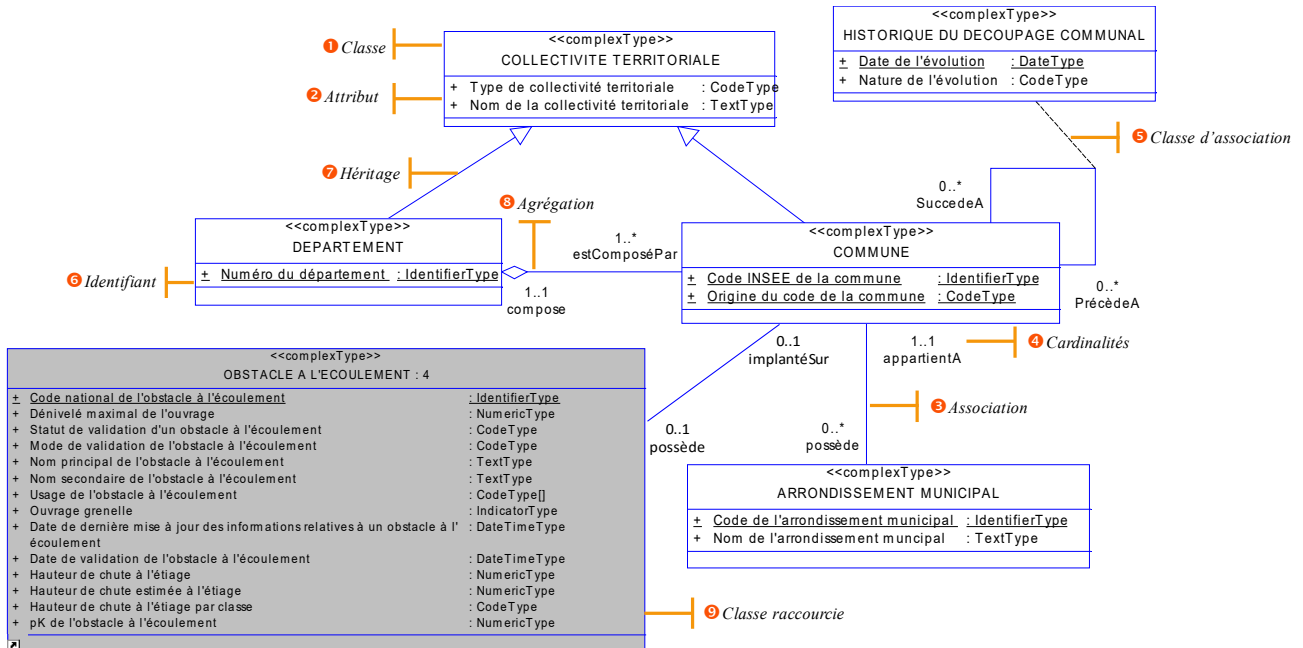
❶ Classe

<<complexType>>
COLLECTIVITE TERRITORIALE

+ Type de collectivité territoriale : CodeType
+ Nom de la collectivité territoriale : TextType

❷ Attribut

<<complexType>>
HISTORIQUE DU DECOUPAGE COMMUNAL

+ Date de l'évolution : DateType
+ Nature de l'évolution : CodeType

❺ Classe d'association

❼ Héritage

0..*
SuccedeA

❽ Agrégation

<<complexType>>
DEPARTEMENT

+ Numéro du département : IdentifierType

❻ Identifiant

1..*
estComposéPar

1..1
compose

<<complexType>>
COMMUNE

+ Code INSEE de la commune : IdentifierType
+ Origine du code de la commune : CodeType

0..*
PrécèdeA

0..1
implantéSur

1..1
appartientA

❹ Cardinalités

❸ Association

0..1
possède

0..*
possède

<<complexType>>
OBSTACLE A L'ECOULEMENT : 4

+ Code national de l'obstacle à l'écoulement : IdentifierType
+ Dénivelé maximal de l'ouvrage : NumericType
+ Statut de validation d'un obstacle à l'écoulement : CodeType
+ Mode de validation de l'obstacle à l'écoulement : CodeType
+ Nom principal de l'obstacle à l'écoulement : TextType
+ Nom secondaire de l'obstacle à l'écoulement : TextType
+ Usage de l'obstacle à l'écoulement : CodeType[]
+ Ouvrage grenelle : IndicatorType
+ Date de dernière mise à jour des informations relatives à un obstacle à l'écoulement : DateTimeType
+ Date de validation de l'obstacle à l'écoulement : DateTimeType
+ Hauteur de chute à l'étiage : NumericType
+ Hauteur de chute estimée à l'étiage : NumericType
+ Hauteur de chute à l'étiage par classe : CodeType
+ pK de l'obstacle à l'écoulement : NumericType

<<complexType>>
ARRONDISSEMENT MUNICIPAL

+ Code de l'arrondissement municipal : IdentifierType
+ Nom de l'arrondissement muncipal : TextType

❾ Classe raccourcie